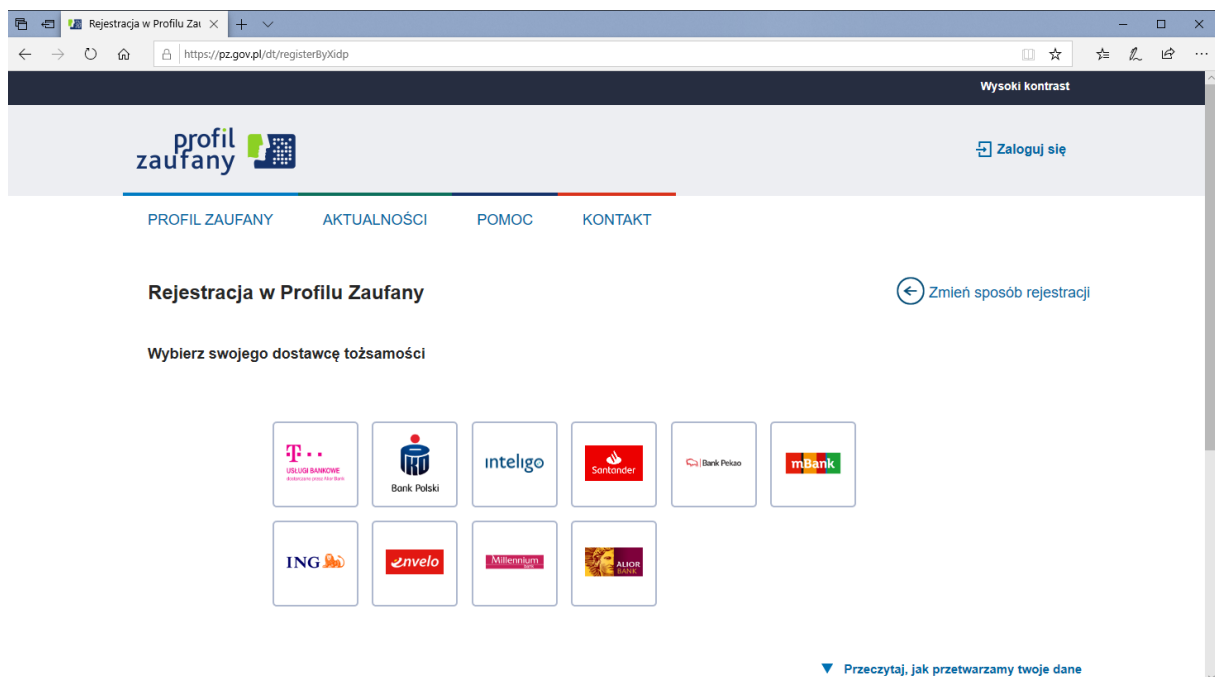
Rejestracja w Profilu Zau

https://pz.gov.pl/dt/registerByXidp

Wysoki kontrast

profil zaufany

Zaloguj się

PROFIL ZAUFANY AKTUALNOŚCI POMOC KONTAKT

Rejestracja w Profilu Zaufany

Zmień sposób rejestracji

Wybierz swojego dostawcę tożsamości

T · ·
USŁUGI BANKOWE
dostarczane przez Alior Bank

PKO Bank Polski

inteligo

Santander

Bank Pekao

mBank

ING

envelo

Millennium bank

ALIOR BANK

Przeczytaj, jak przetwarzamy twoje dane